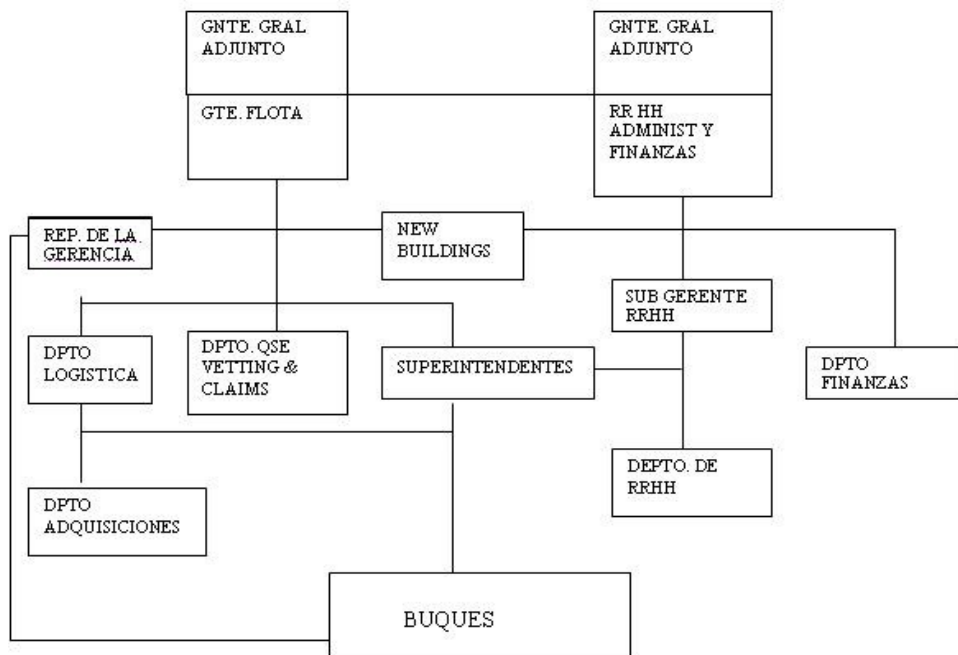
GNTE. GRAL ADJUNTO

GTE. FLOTA

GNTE. GRAL ADJUNTO

RR HH ADMINIST Y FINANZAS

REP. DE LA GERENCIA

NEW BUILDINGS

SUB GERENTE RRHH

DPTO LOGISTICA

DPTO. QSE VETTING & CLAIMS

SUPERINTENDENTES

DPTO FINANZAS

DEPTO. DE RRHH

DPTO ADQUISICIONES

BUQUES